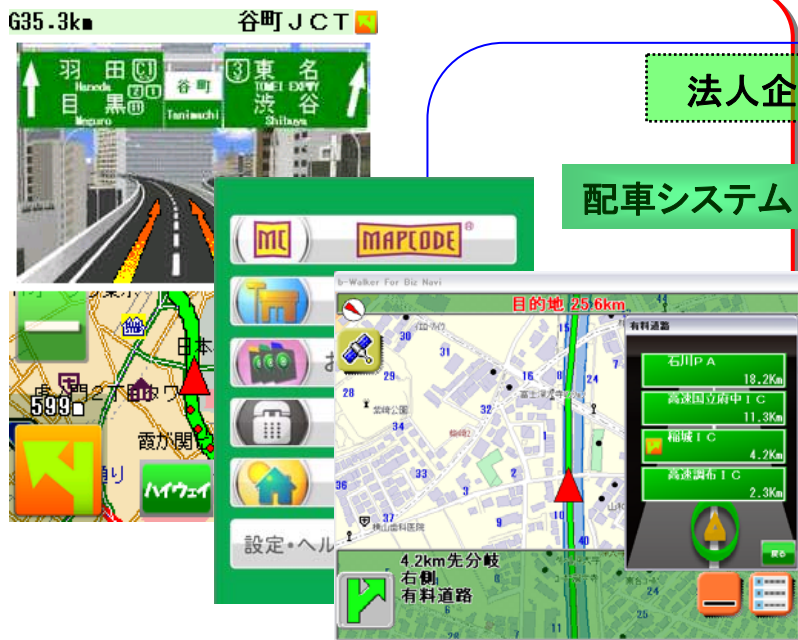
G35.3km 谷町JCT

羽田 C1 目黒 Haneda Meguro 2 1 谷町 Tanimachi 3 東名 TOMEI EXPWY 渋谷 Shibuya

599m

霞が関

ハイウェイ

法人企

配車システム

MC MAPCODE®

設定・ヘル

b-Walker For Biz Navi

目的地 25.6km

有料道路

石川PA 18.2Km

高速国立府中IC 11.3Km

稲城IC 4.2Km

高速調布IC 2.3Km

戻る

4.2km先分岐
右側
有料道路